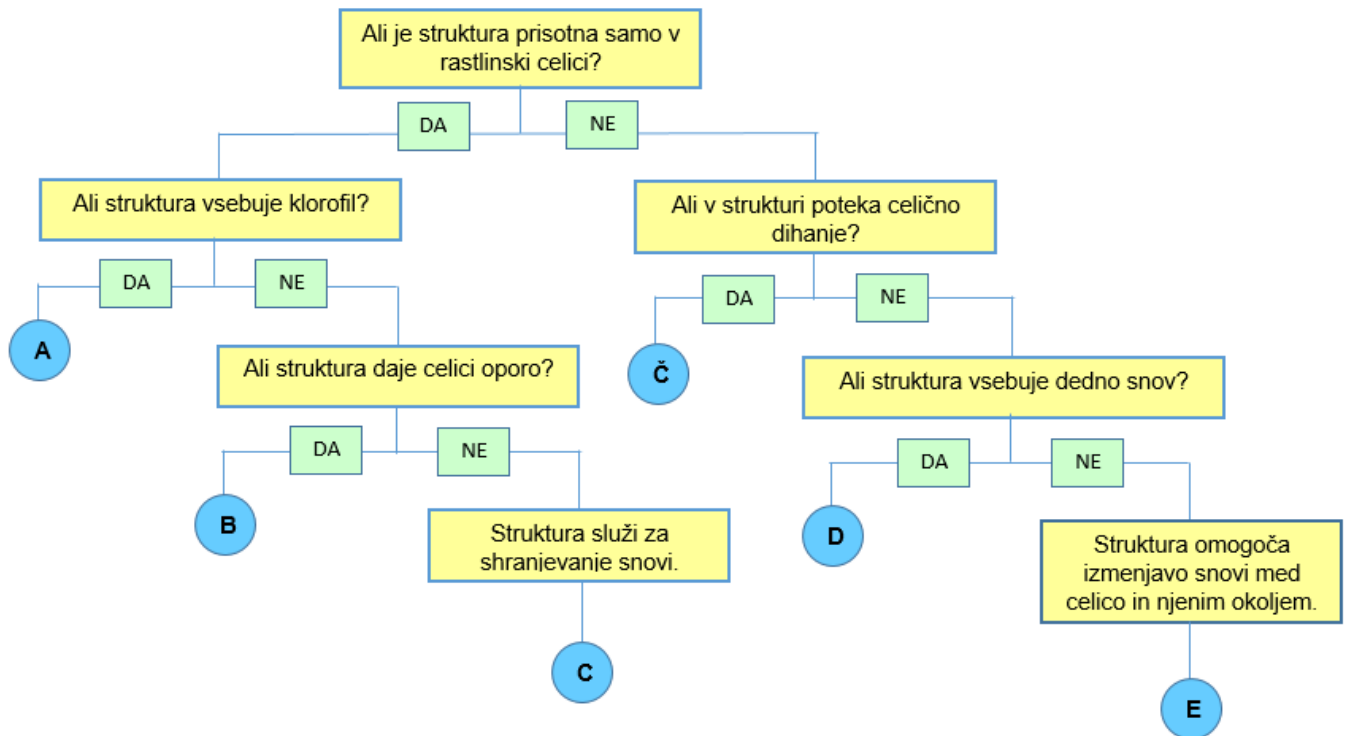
Ali je struktura prisotna samo v rastlinski celici?

DA

NE

Ali struktura vsebuje klorofil?

DA

NE

A

Ali struktura daje celici oporo?

DA

NE

B

Struktura služi za shranjevanje snovi.

C

Ali v strukturi poteka celično dihanje?

DA

NE

Č

Ali struktura vsebuje dedno snov?

DA

NE

D

Struktura omogoča izmenjavo snovi med celico in njenim okoljem.

E